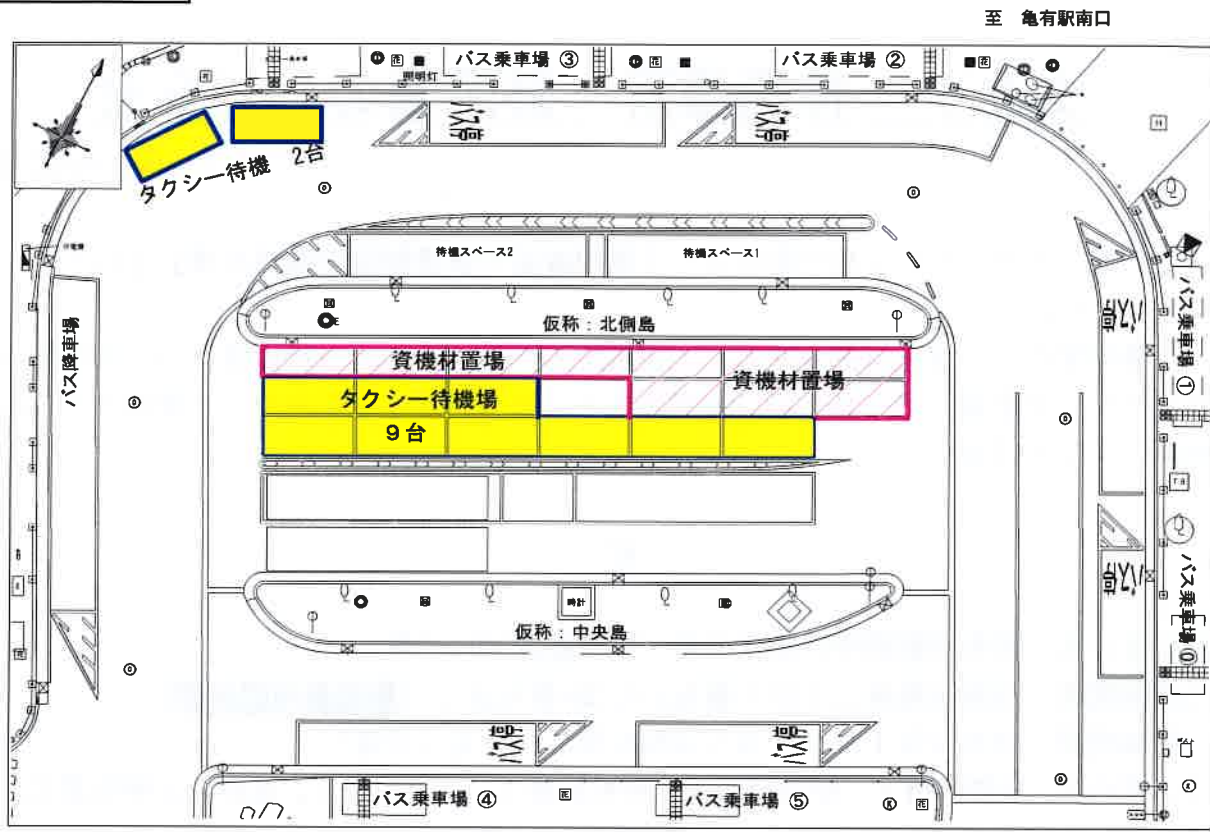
至 亀有駅南口

バス乗車場 ③

バス乗車場 ②

照明灯

タクシー待機 2台

待機スペース2

待機スペース1

バス乗車場 ①

バス乗車場 ⓪

バス降車場

仮称：北側島

資機材置場

資機材置場

タクシー待機場

9台

時計

仮称：中央島

バス乗車場 ④

バス乗車場 ⑤